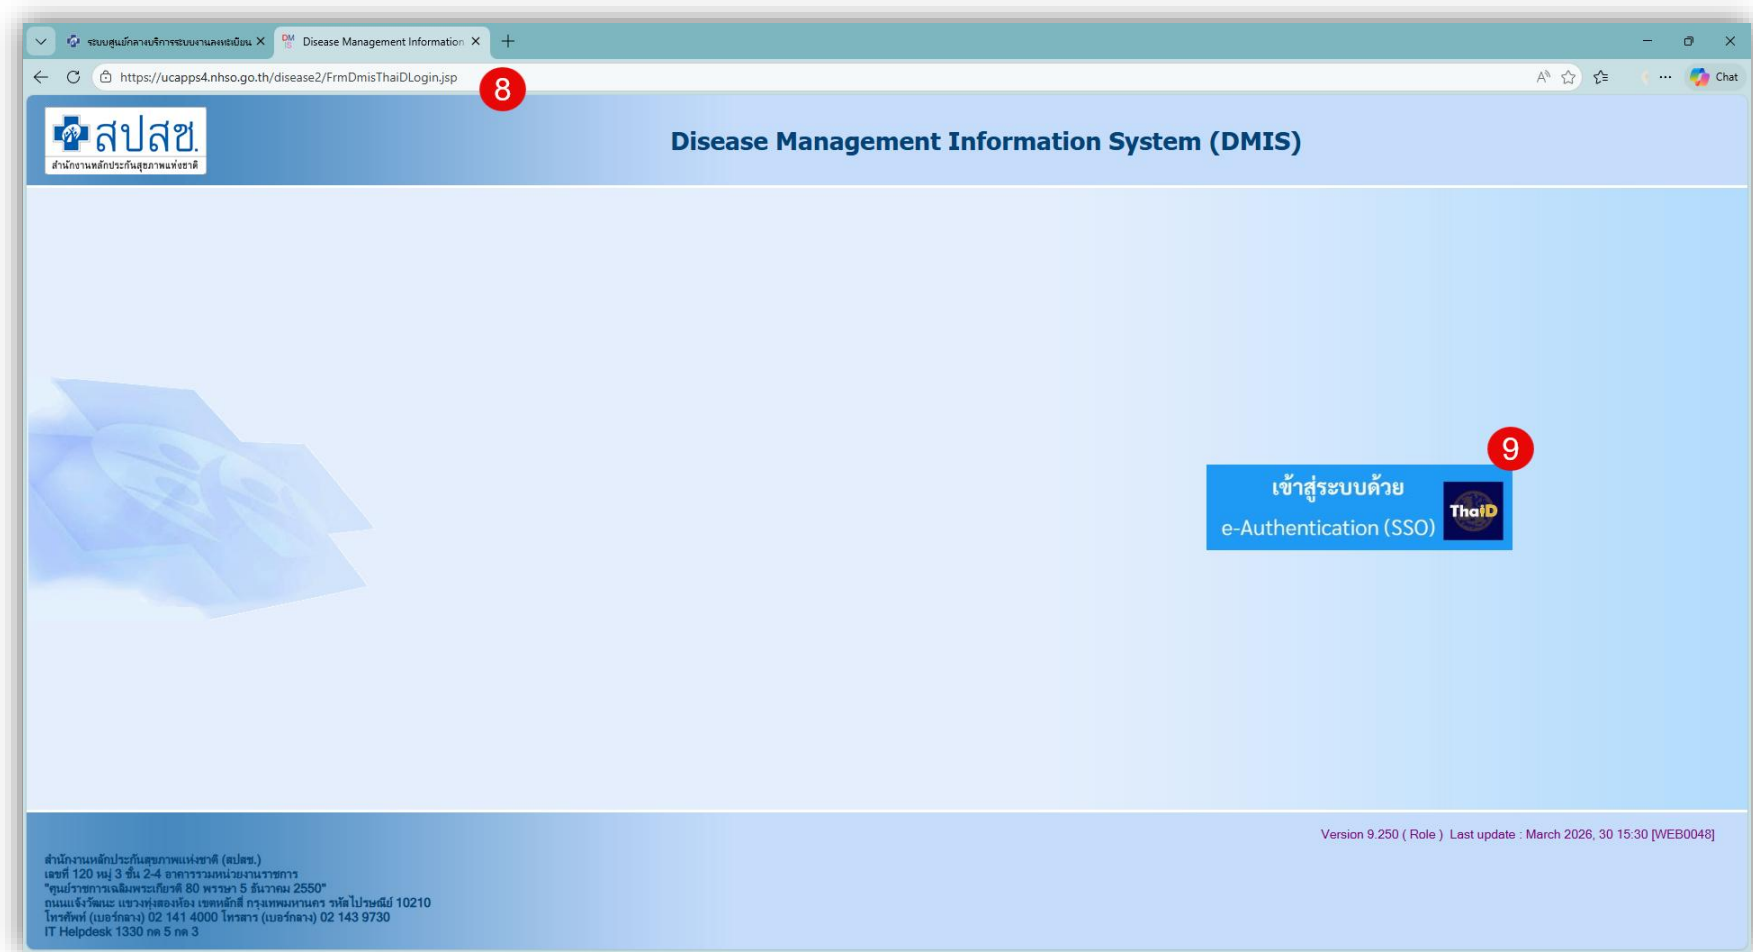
ระบบศูนย์กลางบริการระบบงานและทะเบียน ×
Disease Management Information ×
+

https://ucapps4.nhso.go.th/disease2/FrmDmisThaiDLogin.jsp

8

Chat

สปสช.
สำนักงานหลักประกันสุขภาพแห่งชาติ

Disease Management Information System (DMIS)

9

เข้าสู่ระบบด้วย
e-Authentication (SSO)
ThaiD

Version 9.250 ( Role ) Last update : March 2026, 30 15:30 [WEB0048]

สำนักงานหลักประกันสุขภาพแห่งชาติ (สปสช.)
เลขที่ 120 หมู่ 3 ชั้น 2-4 อาคารรวมหน่วยงานราชการ
"ศูนย์ราชการเฉลิมพระเกียรติ 80 พรรษา 5 ธันวาคม 2550"
ถนนแจ้งวัฒนะ แขวงทุ่งสองห้อง เขตหลักสี่ กรุงเทพมหานคร รหัสไปรษณีย์ 10210
โทรศัพท์ (เบอร์กลาง) 02 141 4000 โทรสาร (เบอร์กลาง) 02 143 9730
IT Helpdesk 1330 กด 5 กด 3